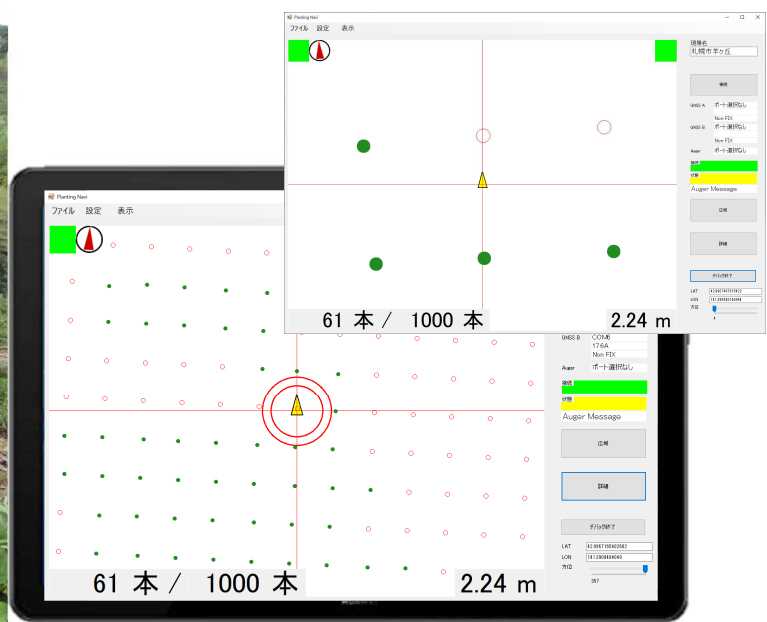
Planting Navi
ファイル 設定 表示
現場名
札幌市羊ヶ丘
接続
GNSS A ポート選択なし
Non FIX
GNSS B ポート選択なし
Non FIX
Auger ポート選択なし
接続
状態
Auger Message
広域
詳細
デバッグ終了
LAT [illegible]
LON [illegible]
方位
61 本 / 1000 本
2.24 m

Planting Navi
ファイル 設定 表示
GNSS B COM8
176A
Non FIX
Auger ポート選択なし
接続
状態
Auger Message
広域
詳細
デバッグ終了
LAT 42.9667185403582
LON 141.3908846049
方位
357
61 本 / 1000 本
2.24 m